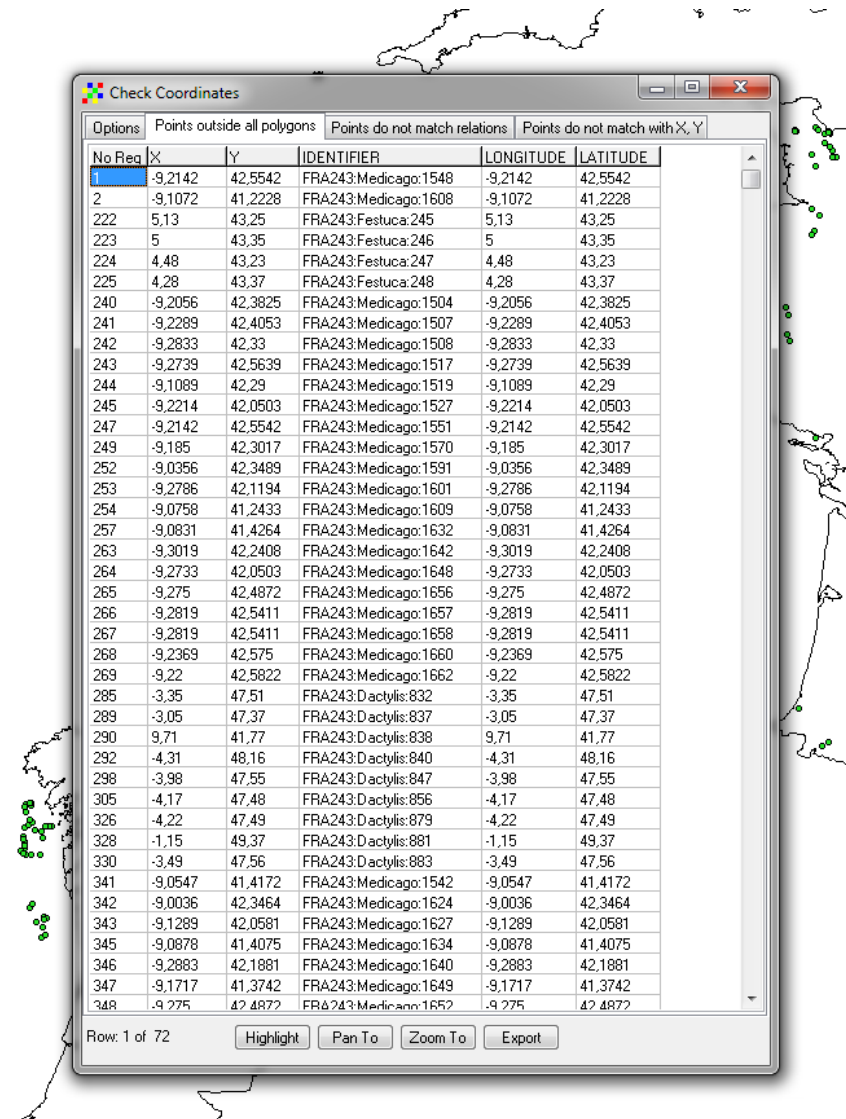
Check Coordinates

Options | Points outside all polygons | Points do not match relations | Points do not match with X, Y

| No Reg | X | Y | IDENTIFIER | LONGITUDE | LATITUDE |
|---|---|---|---|---|---|
| 1 | -9,2142 | 42,5542 | FRA243:Medicago:1548 | -9,2142 | 42,5542 |
| 2 | -9,1072 | 41,2228 | FRA243:Medicago:1608 | -9,1072 | 41,2228 |
| 222 | 5,13 | 43,25 | FRA243:Festuca:245 | 5,13 | 43,25 |
| 223 | 5 | 43,35 | FRA243:Festuca:246 | 5 | 43,35 |
| 224 | 4,48 | 43,23 | FRA243:Festuca:247 | 4,48 | 43,23 |
| 225 | 4,28 | 43,37 | FRA243:Festuca:248 | 4,28 | 43,37 |
| 240 | -9,2056 | 42,3825 | FRA243:Medicago:1504 | -9,2056 | 42,3825 |
| 241 | -9,2289 | 42,4053 | FRA243:Medicago:1507 | -9,2289 | 42,4053 |
| 242 | -9,2833 | 42,33 | FRA243:Medicago:1508 | -9,2833 | 42,33 |
| 243 | -9,2739 | 42,5639 | FRA243:Medicago:1517 | -9,2739 | 42,5639 |
| 244 | -9,1089 | 42,29 | FRA243:Medicago:1519 | -9,1089 | 42,29 |
| 245 | -9,2214 | 42,0503 | FRA243:Medicago:1527 | -9,2214 | 42,0503 |
| 247 | -9,2142 | 42,5542 | FRA243:Medicago:1551 | -9,2142 | 42,5542 |
| 249 | -9,185 | 42,3017 | FRA243:Medicago:1570 | -9,185 | 42,3017 |
| 252 | -9,0356 | 42,3489 | FRA243:Medicago:1591 | -9,0356 | 42,3489 |
| 253 | -9,2786 | 42,1194 | FRA243:Medicago:1601 | -9,2786 | 42,1194 |
| 254 | -9,0758 | 41,2433 | FRA243:Medicago:1609 | -9,0758 | 41,2433 |
| 257 | -9,0831 | 41,4264 | FRA243:Medicago:1632 | -9,0831 | 41,4264 |
| 263 | -9,3019 | 42,2408 | FRA243:Medicago:1642 | -9,3019 | 42,2408 |
| 264 | -9,2733 | 42,0503 | FRA243:Medicago:1648 | -9,2733 | 42,0503 |
| 265 | -9,275 | 42,4872 | FRA243:Medicago:1656 | -9,275 | 42,4872 |
| 266 | -9,2819 | 42,5411 | FRA243:Medicago:1657 | -9,2819 | 42,5411 |
| 267 | -9,2819 | 42,5411 | FRA243:Medicago:1658 | -9,2819 | 42,5411 |
| 268 | -9,2369 | 42,575 | FRA243:Medicago:1660 | -9,2369 | 42,575 |
| 269 | -9,22 | 42,5822 | FRA243:Medicago:1662 | -9,22 | 42,5822 |
| 285 | -3,35 | 47,51 | FRA243:Dactylis:832 | -3,35 | 47,51 |
| 289 | -3,05 | 47,37 | FRA243:Dactylis:837 | -3,05 | 47,37 |
| 290 | 9,71 | 41,77 | FRA243:Dactylis:838 | 9,71 | 41,77 |
| 292 | -4,31 | 48,16 | FRA243:Dactylis:840 | -4,31 | 48,16 |
| 298 | -3,98 | 47,55 | FRA243:Dactylis:847 | -3,98 | 47,55 |
| 305 | -4,17 | 47,48 | FRA243:Dactylis:856 | -4,17 | 47,48 |
| 326 | -4,22 | 47,49 | FRA243:Dactylis:879 | -4,22 | 47,49 |
| 328 | -1,15 | 49,37 | FRA243:Dactylis:881 | -1,15 | 49,37 |
| 330 | -3,49 | 47,56 | FRA243:Dactylis:883 | -3,49 | 47,56 |
| 341 | -9,0547 | 41,4172 | FRA243:Medicago:1542 | -9,0547 | 41,4172 |
| 342 | -9,0036 | 42,3464 | FRA243:Medicago:1624 | -9,0036 | 42,3464 |
| 343 | -9,1289 | 42,0581 | FRA243:Medicago:1627 | -9,1289 | 42,0581 |
| 345 | -9,0878 | 41,4075 | FRA243:Medicago:1634 | -9,0878 | 41,4075 |
| 346 | -9,2883 | 42,1881 | FRA243:Medicago:1640 | -9,2883 | 42,1881 |
| 347 | -9,1717 | 41,3742 | FRA243:Medicago:1649 | -9,1717 | 41,3742 |
| 348 | -9,275 | 42,4872 | FRA243:Medicago:1652 | -9,275 | 42,4872 |

Row: 1 of 72 | Highlight | Pan To | Zoom To | Export